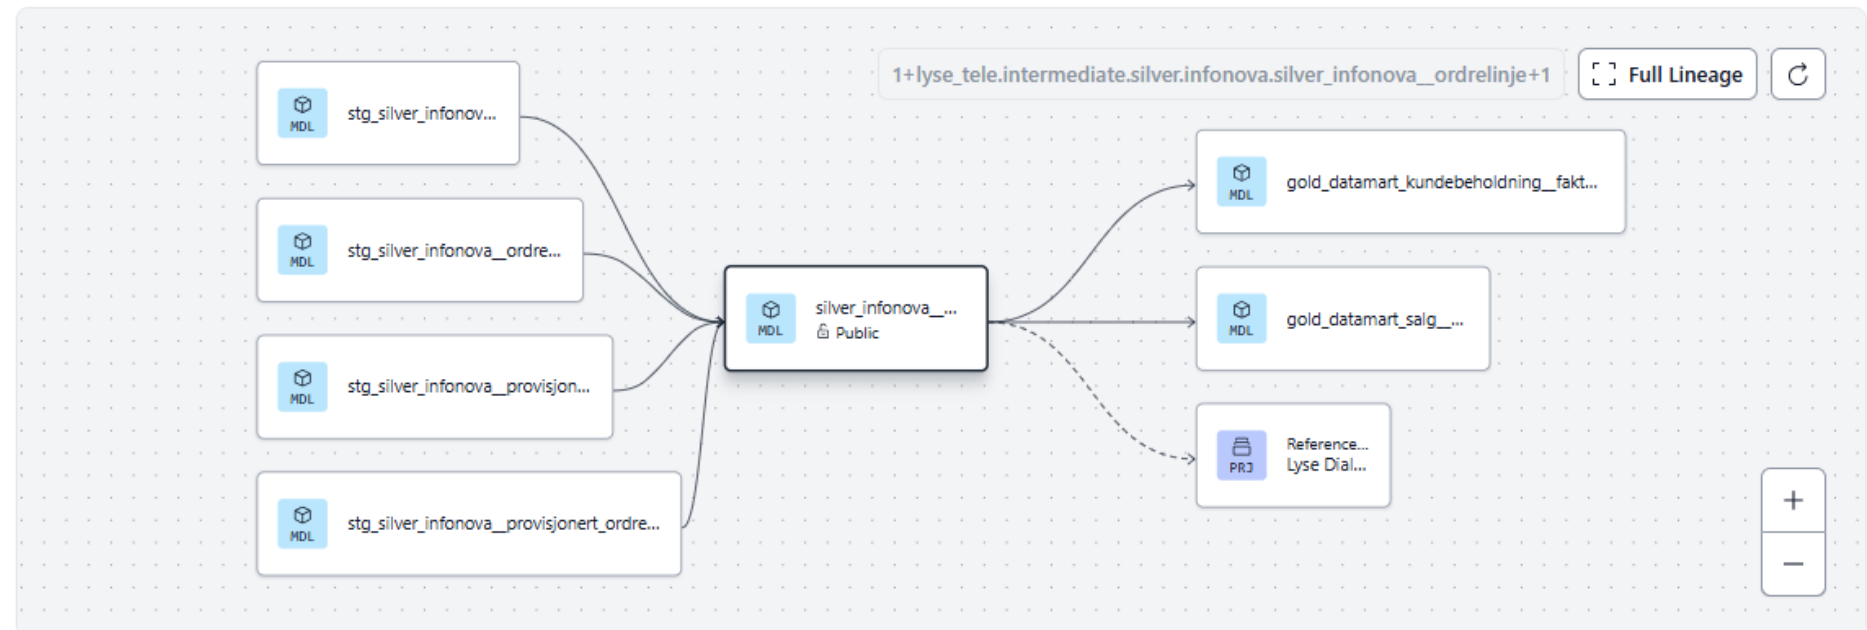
1+lyse_tele.intermediate.silver.infonova.silver_infonova__ordrelinje+1

Full Lineage

MDL
stg_silver_infonov...

MDL
stg_silver_infonova__ordre...

MDL
stg_silver_infonova__provisjon...

MDL
stg_silver_infonova__provisjonert_ordre...

MDL
silver_infonova__...
Public

MDL
gold_datamart_kundebeholdning__fakt...

MDL
gold_datamart_salg__...

PRJ
Reference...
Lyse Dial...

+
−